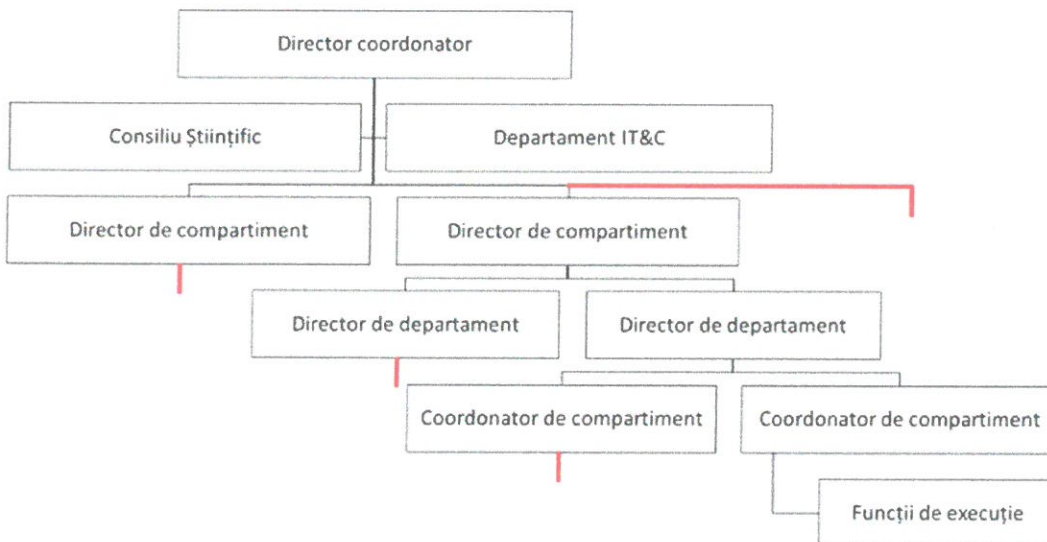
Director coordonator

Consiliu Științific

Departament IT&C

Director de compartiment

Director de compartiment

Director de departament

Director de departament

Coordonator de compartiment

Coordonator de compartiment

Funcții de execuție